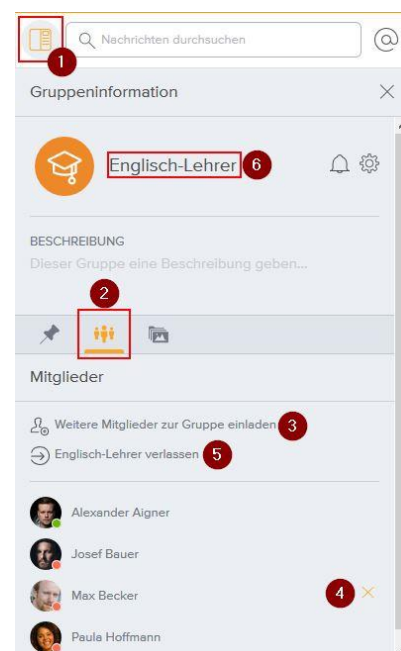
1

Nachrichten durchsuchen

Gruppeninformation

Englisch-Lehrer 6

BESCHREIBUNG

Dieser Gruppe eine Beschreibung geben...

2

Mitglieder

Weitere Mitglieder zur Gruppe einladen 3

Englisch-Lehrer verlassen 5

Alexander Aigner

Josef Bauer

Max Becker 4

Paula Hoffmann